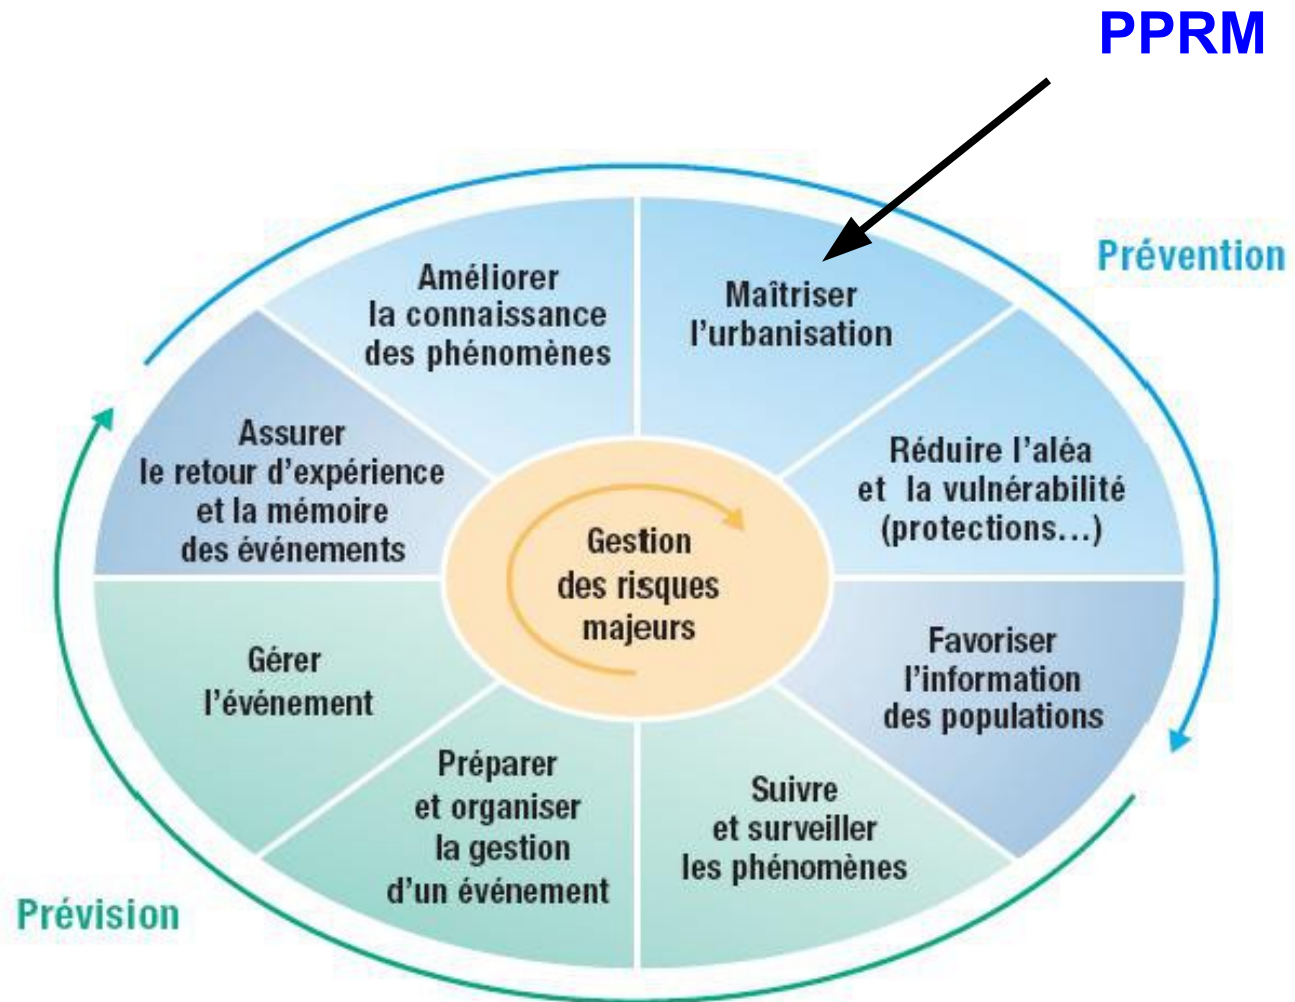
PPRM

Prévention

Améliorer la connaissance des phénomènes

Maîtriser l'urbanisation

Réduire l'aléa et la vulnérabilité (protections...)

Favoriser l'information des populations

Suivre et surveiller les phénomènes

Préparer et organiser la gestion d'un événement

Gérer l'événement

Assurer le retour d'expérience et la mémoire des événements

Gestion des risques majeurs

Prévision